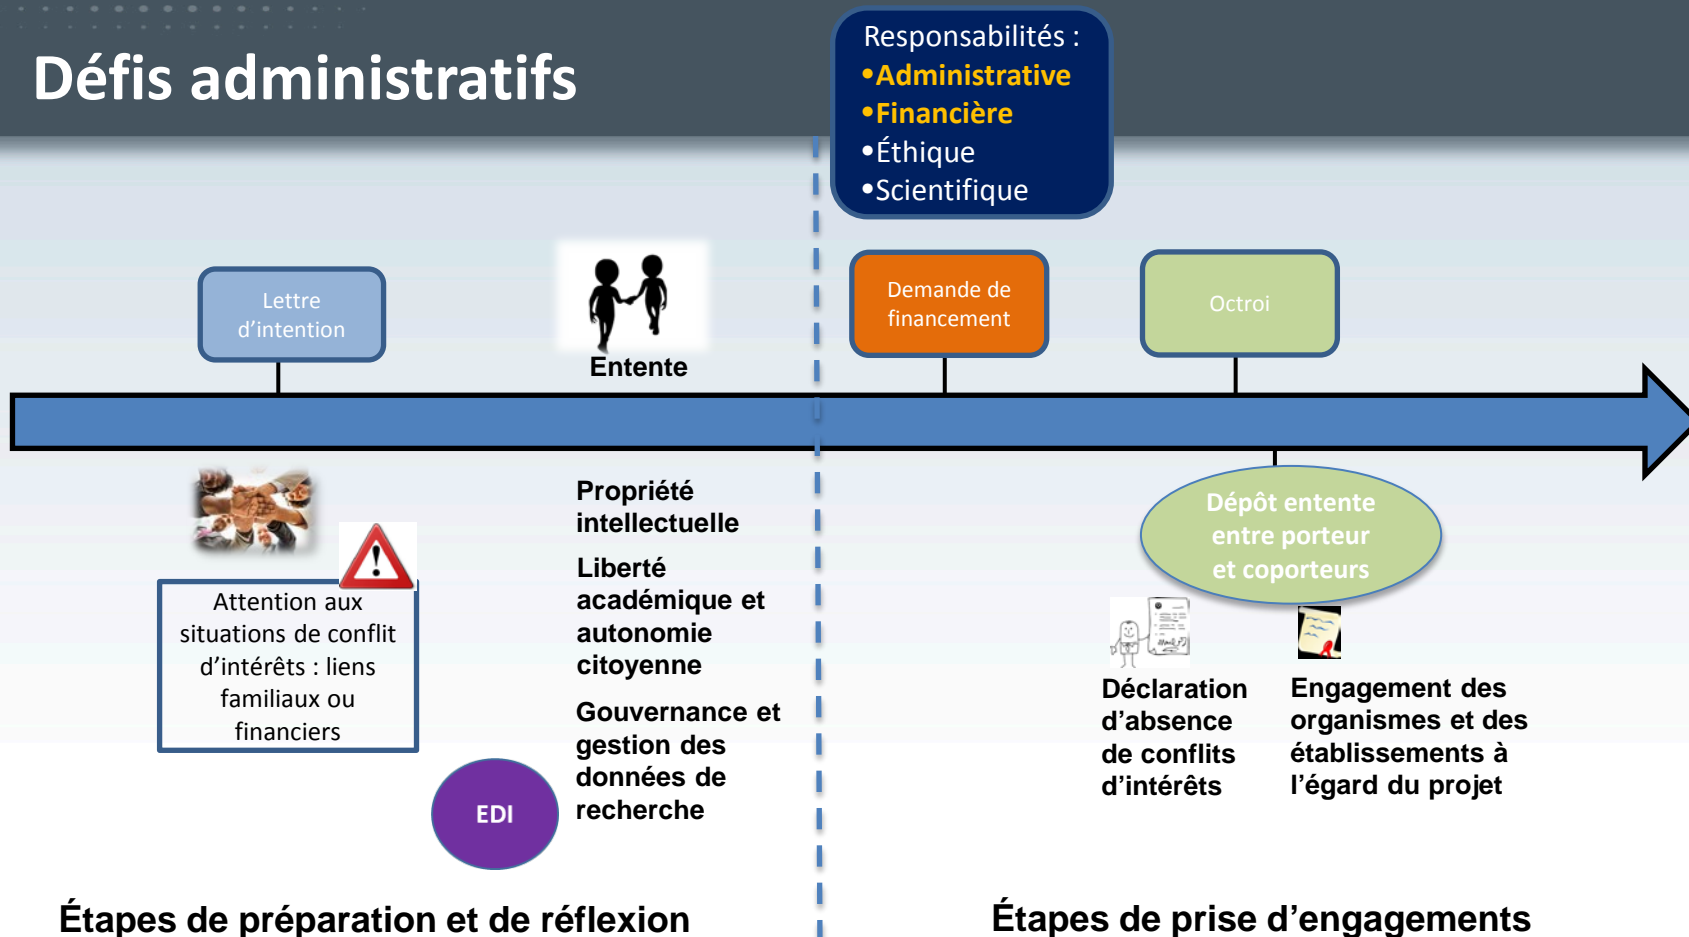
Défis administratifs

Responsabilités :
•Administrative
•Financière
•Éthique
•Scientifique

Lettre d'intention

Entente

Demande de financement

Octroi

Attention aux situations de conflit d'intérêts : liens familiaux ou financiers

Propriété intellectuelle

Liberté académique et autonomie citoyenne

Gouvernance et gestion des données de recherche

EDI

Dépôt entente entre porteur et coporteurs

Déclaration d'absence de conflits d'intérêts

Engagement des organismes et des établissements à l'égard du projet

Étapes de préparation et de réflexion

Étapes de prise d'engagements